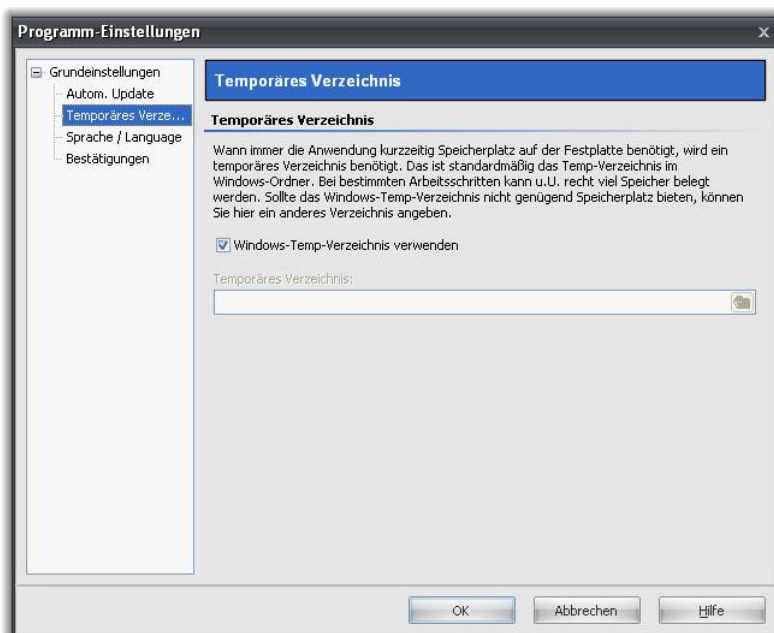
Programm-Einstellungen

x

Grundeinstellungen
Autom. Update
Temporäres Verze...
Sprache / Language
Bestätigungen

Temporäres Verzeichnis

Temporäres Verzeichnis

Wann immer die Anwendung kurzzeitig Speicherplatz auf der Festplatte benötigt, wird ein temporäres Verzeichnis benötigt. Das ist standardmäßig das Temp-Verzeichnis im Windows-Ordner. Bei bestimmten Arbeitsschritten kann u.U. recht viel Speicher belegt werden. Sollte das Windows-Temp-Verzeichnis nicht genügend Speicherplatz bieten, können Sie hier ein anderes Verzeichnis angeben.

Windows-Temp-Verzeichnis verwenden

Temporäres Verzeichnis:

OK
Abbrechen
Hilfe